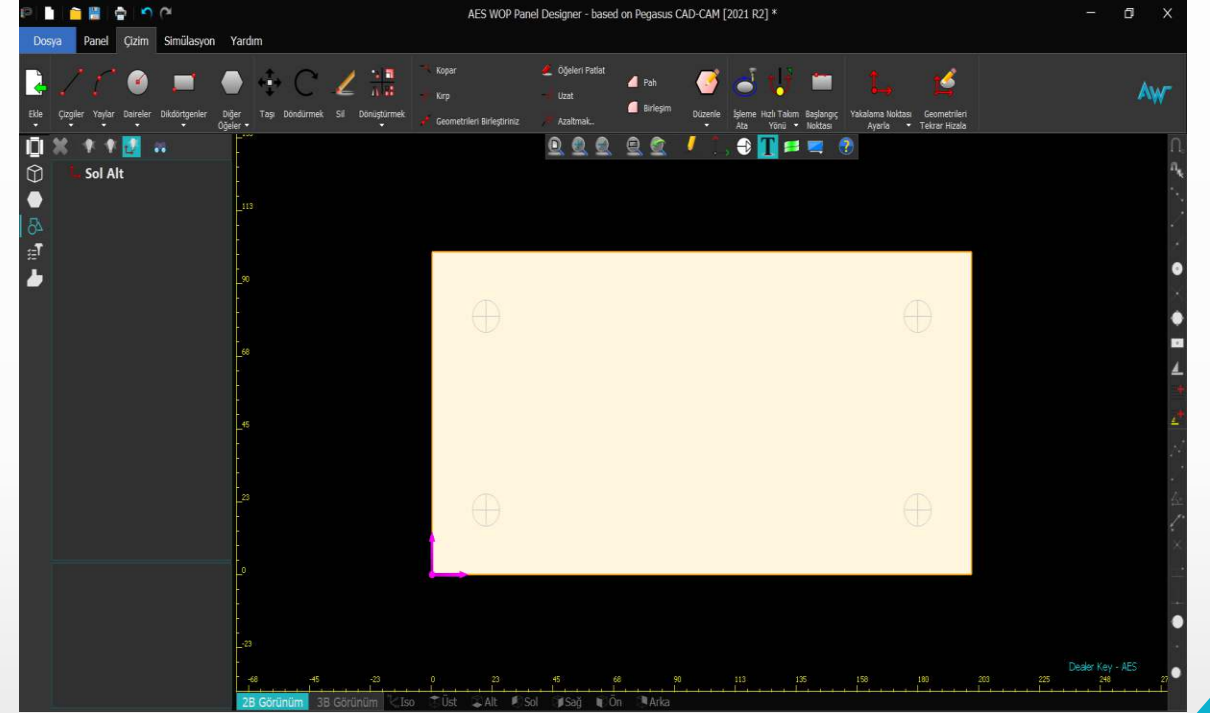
AES WOP Panel Designer - based on Pegasus CAD-CAM [2021 R2] *

Dosya Panel Çizim Simülasyon Yardım

Ekle Çizgiler Yaylar Daireler Dikdörtgenler Diğer Öğeler Taşı Döndürmek Sil Dönüştürmek Kopar Kırp Geometrileri Birleştiriniz Öğeleri Patlat Uzat Azaltmak... Pah Birleşim Düzenle İşleme Ata Hızlı Takım Yönü Başlangıç Noktası Yakalama Noktası Ayarla Geometrileri Tekrar Hizala

AW

Sol Alt

113
90
68
45
23
0
-23

-68 -45 -23 0 23 45 68 90 113 135 158 180 203 225 248 27

Dealer Key - AES

2B Görünüm 3B Görünüm Iso Üst Alt Sol Sağ Ön Arka